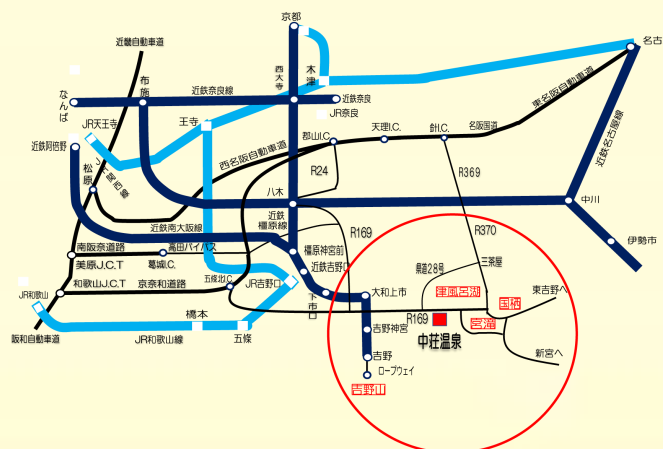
京都
近畿自動車道
名古屋
木津
JR奈良
西大寺
近鉄奈良
布施
近鉄奈良線
なんば
JR天王寺
王寺
名阪国道
東名阪自動車道
近鉄名古屋線
天理I.C.
針I.C.
郡山I.C.
近鉄阿倍野
松原
西名阪自動車道
R24
R369
八木
中川
近鉄南大阪線
近鉄橿原線
R169
R370
伊勢市
南阪奈道路
高田バイパス
橿原神宮前
美原J.C.T
葛城I.C.
三茶屋
県道28号
五條北I.C.
近鉄吉野口
JR吉野口
和歌山J.C.T
京奈和道路
下市口
大和上市
津風呂湖
国栖
東吉野へ
JR和歌山
橋本
R169
吉野神宮
宮滝
五條
中荘温泉
阪和自動車道
JR和歌山線
吉野
新宮へ
ロープウェイ
吉野山